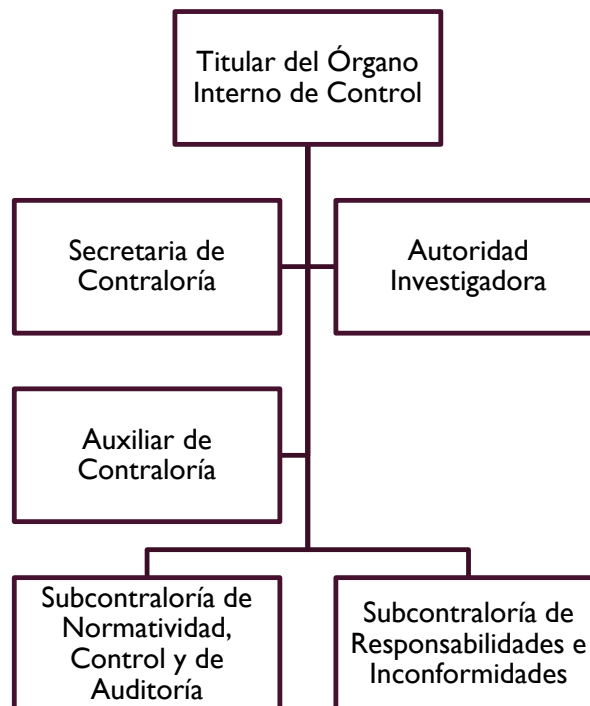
Titular del Órgano Interno de Control

Secretaria de Contraloría

Autoridad Investigadora

Auxiliar de Contraloría

Subcontraloría de Normatividad, Control y de Auditoría

Subcontraloría de Responsabilidades e Inconformidades